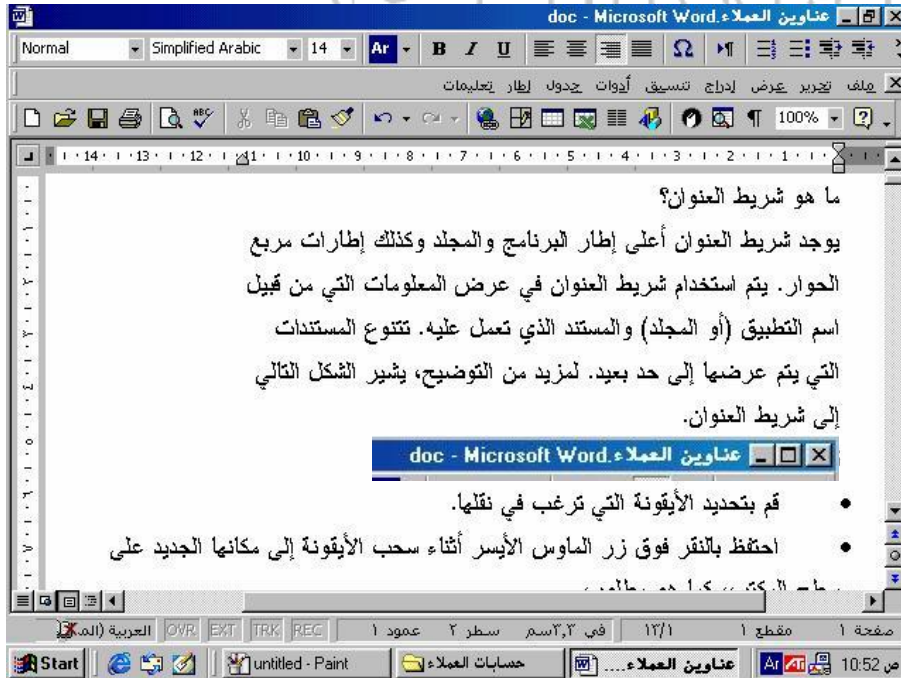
doc - Microsoft Word.عناوين العملاء

Normal | Simplified Arabic | 14 | Ar | B I U | Ω

ملف تحرير عرض إدراج تنسيق أدوات جدول إطار تعليمات

100%

14 · 13 · 12 · 11 · 10 · 9 · 8 · 7 · 6 · 5 · 4 · 3 · 2 · 1

ما هو شريط العنوان؟

يوجد شريط العنوان أعلى إطار البرنامج والمجلد وكذلك إطارات مربع الحوار. يتم استخدام شريط العنوان في عرض المعلومات التي من قبيل اسم التطبيق (أو المجلد) والمستند الذي تعمل عليه. تتنوع المستندات التي يتم عرضها إلى حد بعيد. لمزيد من التوضيح، يشير الشكل التالي إلى شريط العنوان.

doc - Microsoft Word.عناوين العملاء

• قم بتحديد الأيقونة التي ترغب في نقلها.

• احتفظ بالنقر فوق زر الماوس الأيسر أثناء سحب الأيقونة إلى مكانها الجديد على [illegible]

صفحة ١ | مقطع ١ | ١٢/١ | في ٣,٢سم | سطر ٢ | عمود ١ | REC | TRK | EXT | OVR | العربية (الم

Start | untitled - Paint | حسابات العملاء | عناوين العملاء.... | Ar | 10:52 ص